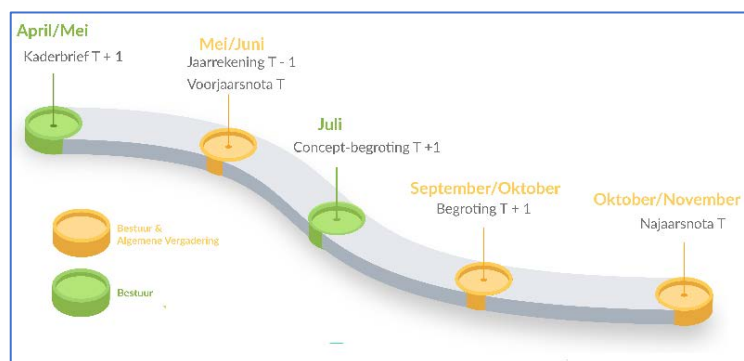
April/Mei
Kaderbrief T + 1

Mei/Juni
Jaarrekening T - 1
Voorjaarsnota T

Juli
Concept-begroting T +1

September/Oktober
Begroting T + 1

Oktober/November
Najaarsnota T

Bestuur & Algemene Vergadering

Bestuur